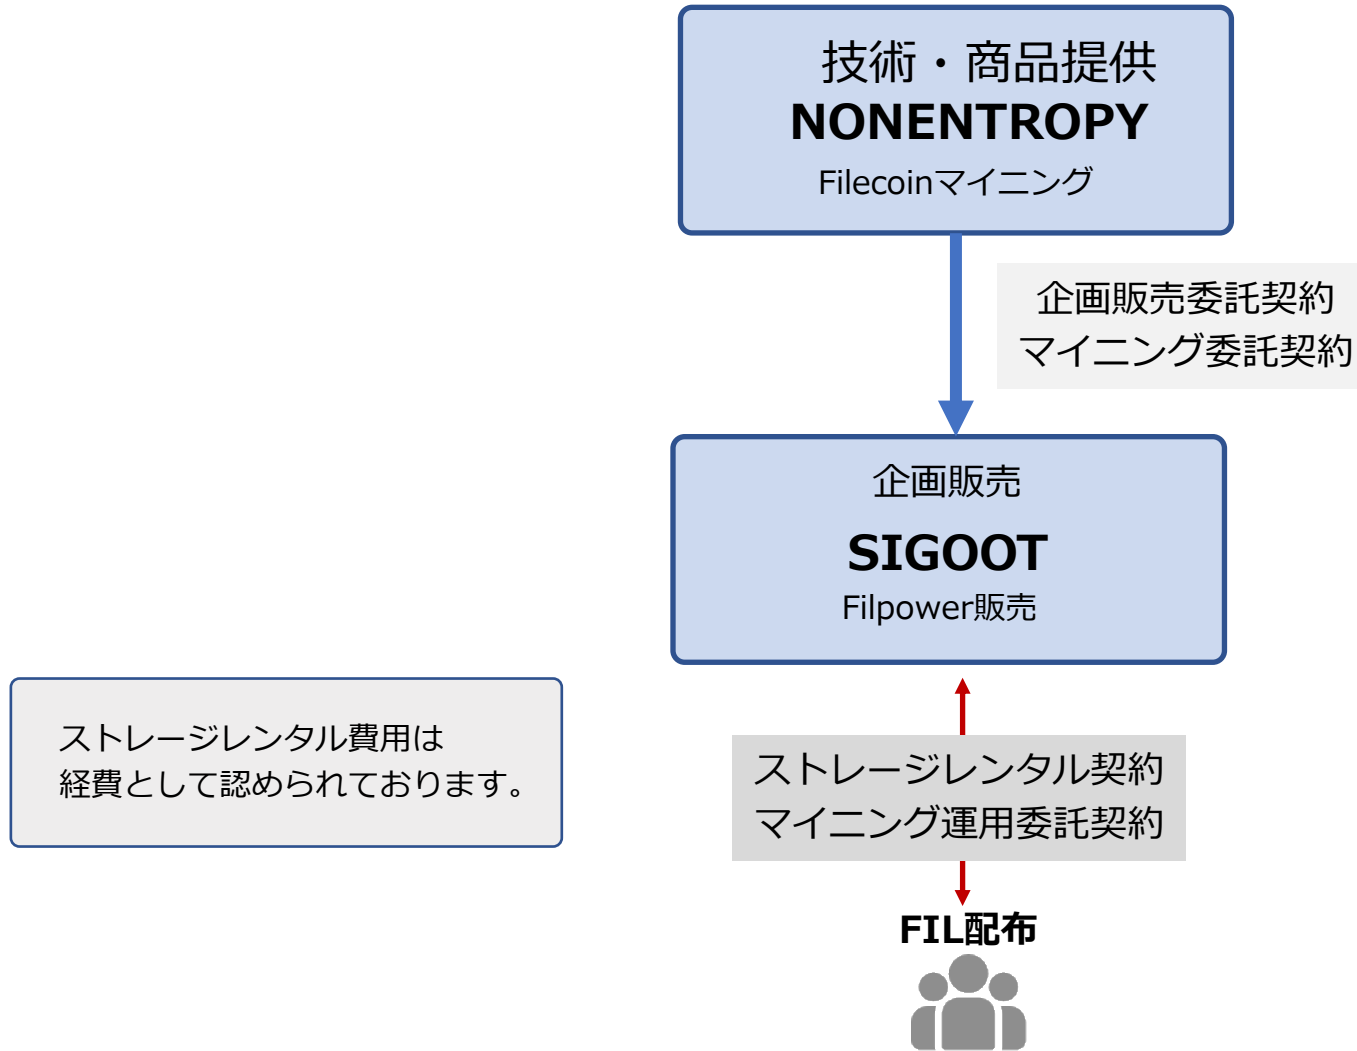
技術・商品提供
NONENTROPY
Filecoinマイニング

企画販売委託契約
マイニング委託契約

企画販売
SIGOOT
Filpower販売

ストレージレンタル費用は
経費として認められております。

ストレージレンタル契約
マイニング運用委託契約

FIL配布